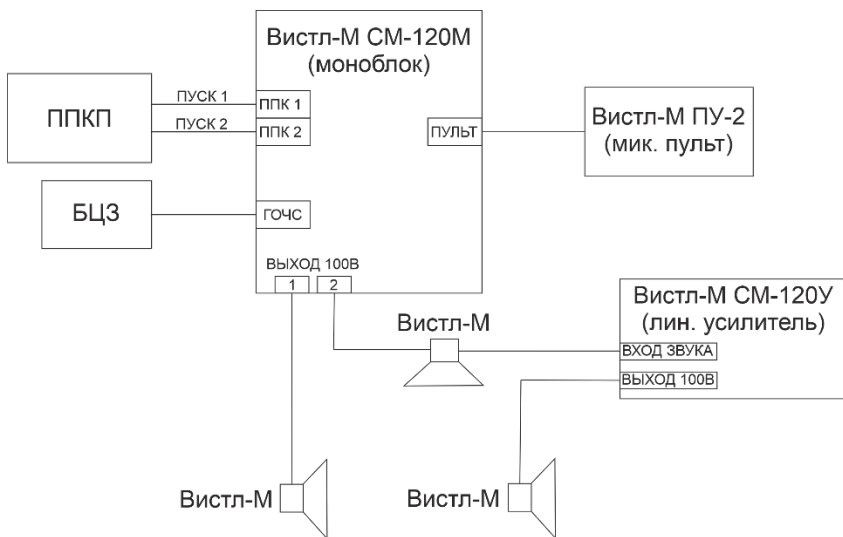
Вистл-М СМ-120М
(моноблок)

ППКП

ПУСК 1

ПУСК 2

ППК 1

ППК 2

ПУЛЬТ

Вистл-М ПУ-2
(мик. пульт)

БЦЗ

ГОЧС

ВЫХОД 100В

1

2

Вистл-М СМ-120У
(лин. усилитель)

Вистл-М

ВХОД ЗВУКА

ВЫХОД 100В

Вистл-М

Вистл-М